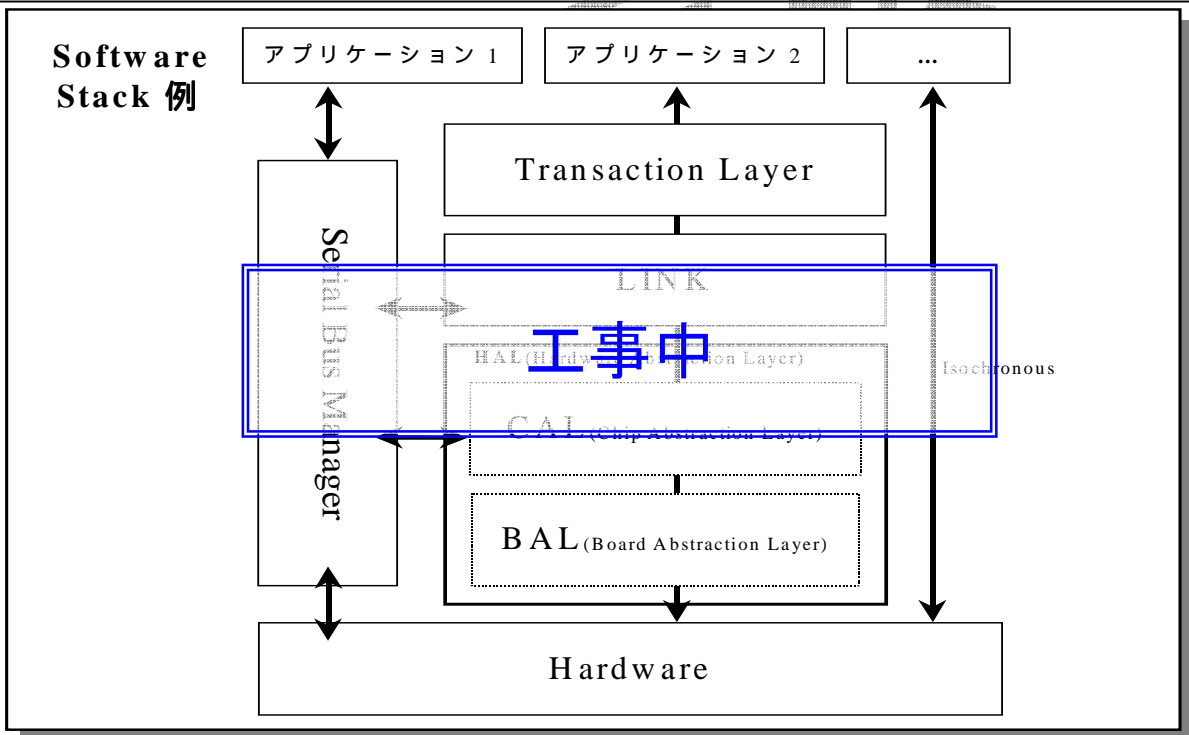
Software Stack 例

アプリケーション 1

アプリケーション 2

...

Transaction Layer

Serial Bus Manager

LINK

工事中

HAL(Hardw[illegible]tion Layer)

Isochronous

CAL(Chip Abstraction Layer)

BAL(Board Abstraction Layer)

Hardware